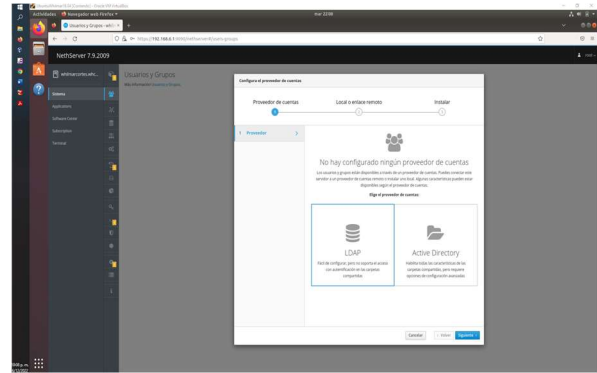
Actividades Navegador web Firefox mar 22:06

Usuarios y Grupos - wh ×

https://192.168.0.1:9090/nethserver#/users-groups

NethServer 7.9.2009

whimarcortecado...

Usuarios y Grupos

Sistema

Aplicaciones

Software Center

Suscripción

Terminal

Configurar el proveedor de cuentas

Proveedor de cuentas

Local o enlace remoto

Instalar

Proveedor

No hay configurado ningún proveedor de cuentas

Los usuarios y grupos están disponibles a través de un proveedor de cuentas. Puedes conectar este servidor a un proveedor de cuentas remoto o instalar uno local. Algunas características pueden estar disponibles según el proveedor de cuentas.

Elige el proveedor de cuentas:

LDAP

Fácil de configurar, pero no soporta el acceso con autenticación en las carpetas compartidas.

Active Directory

Habilita todas las características de las carpetas compartidas, pero requiere opciones de configuración avanzadas.

Cancelar

Atrás

Siguiente